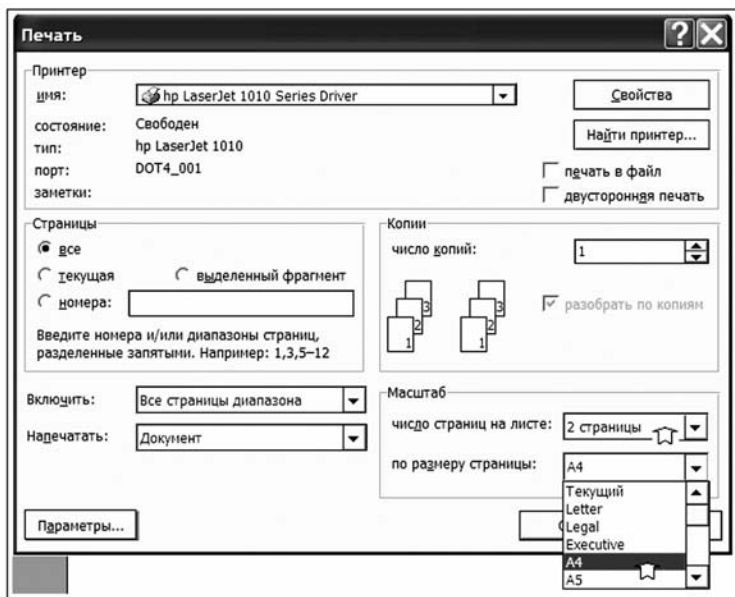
Печать

Принтер
имя: hp LaserJet 1010 Series Driver
Свойства
состояние: Свободен
тип: hp LaserJet 1010
Найти принтер...
порт: DOT4_001
печать в файл
заметки:
двусторонняя печать

Страницы
все
текущая
выделенный фрагмент
номера:
Введите номера и/или диапазоны страниц, разделенные запятыми. Например: 1,3,5–12

Копии
число копий: 1
3 2 1
3 2 1
разобрать по копиям

Включить: Все страницы диапазона
Напечатать: Документ

Масштаб
число страниц на листе: 2 страницы
по размеру страницы: A4
Текущий
Letter
Legal
Executive
A4
A5

Параметры...
О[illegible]